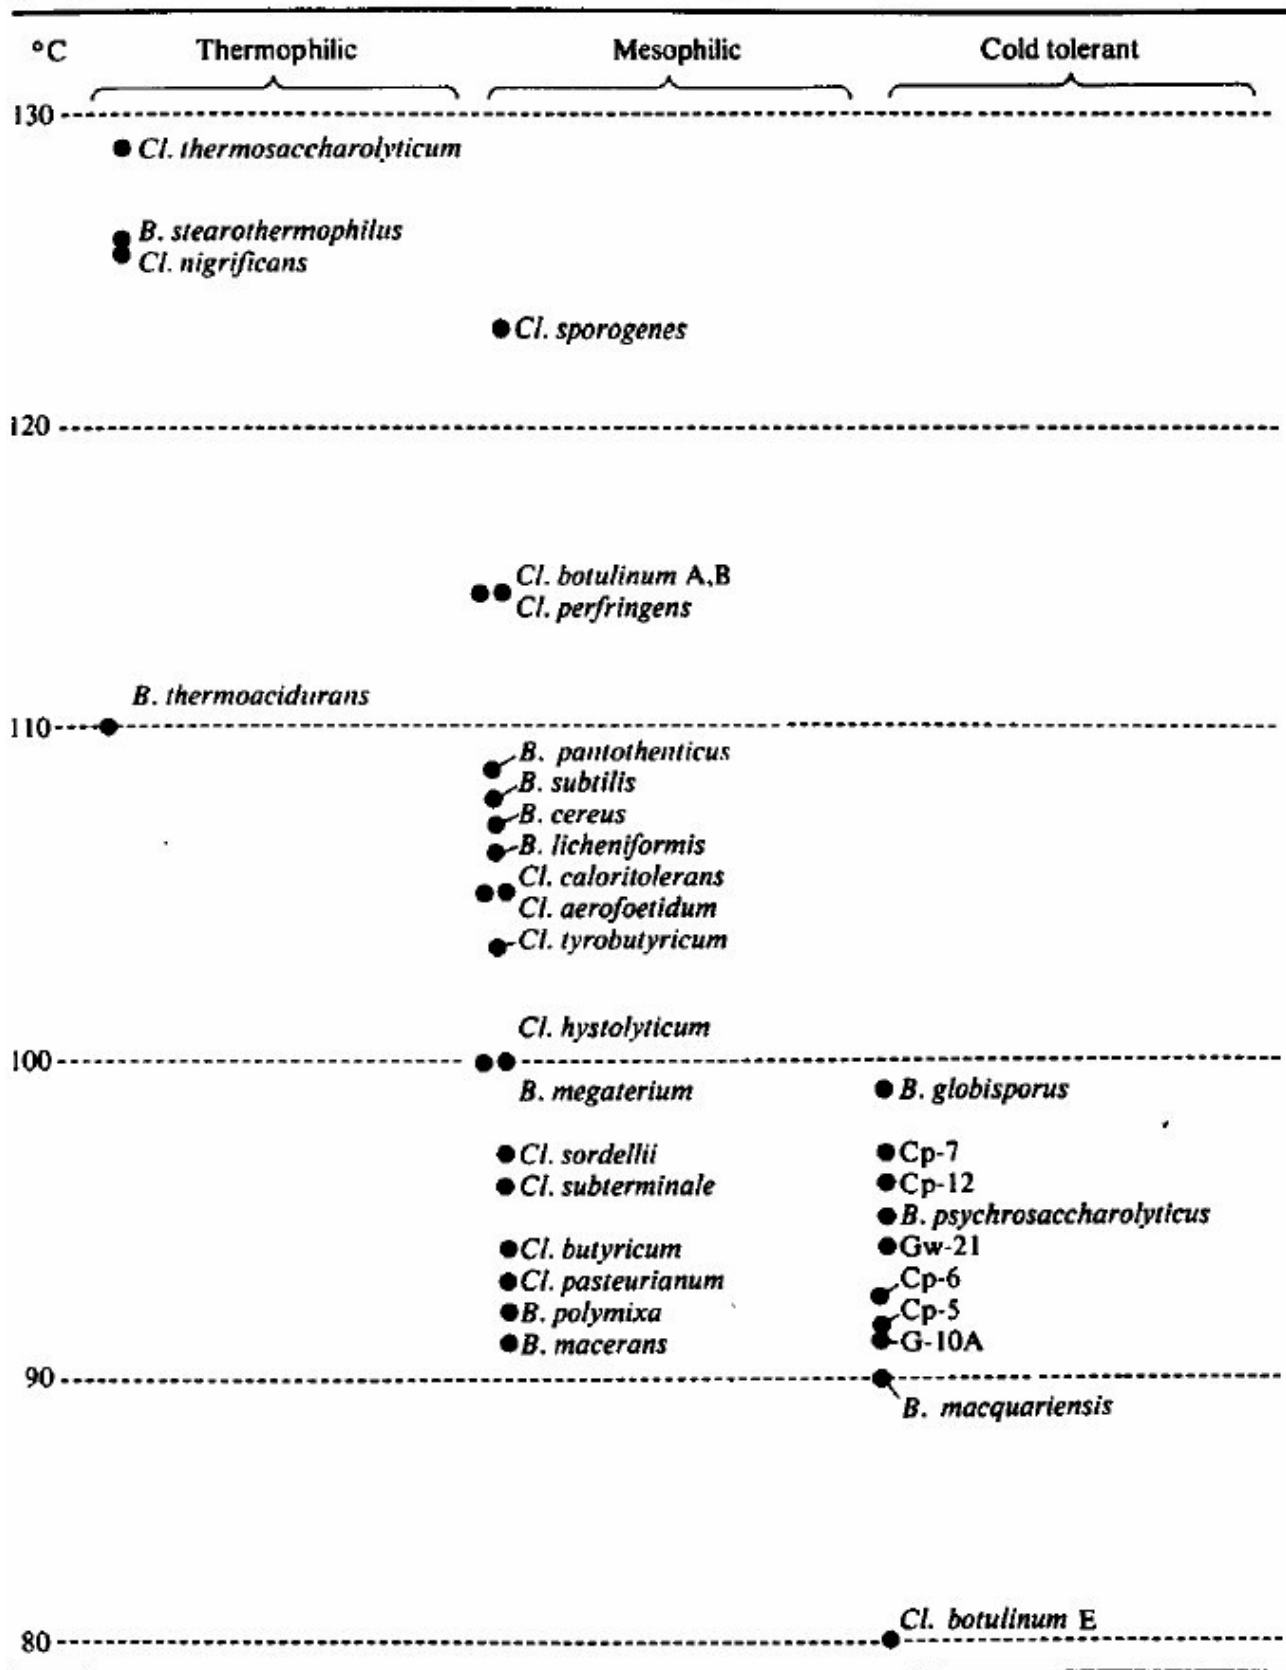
°C Thermophilic Mesophilic Cold tolerant

130

Cl. thermosaccharolyticum

B. stearothermophilus
Cl. nigrificans

Cl. sporogenes

120

Cl. botulinum A,B
Cl. perfringens

B. thermoacidurans

110

B. pantothenticus
B. subtilis
B. cereus
B. licheniformis
Cl. caloritolerans
Cl. aerofoetidum
Cl. tyrobutyricum

Cl. hystolyticum

100

B. megaterium

B. globisporus

Cl. sordellii
Cl. subterminale

Cp-7
Cp-12
B. psychrosaccharolyticus
Gw-21
Cp-6
Cp-5
G-10A

Cl. butyricum
Cl. pasteurianum
B. polymixa
B. macerans

90

B. macquariensis

Cl. botulinum E

80